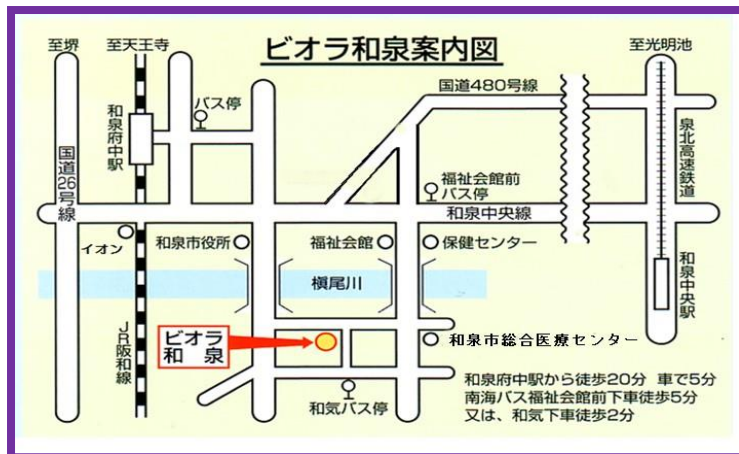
ビオラ和泉案内図

至堺
至天王寺
至光明池
国道480号線
バス停
和泉府中駅
国道26号線
泉北高速鉄道
福祉会館前バス停
和泉中央線
イオン
和泉市役所
福祉会館
保健センター
槇尾川
和泉中央駅
JR阪和線
ビオラ和泉
和泉市総合医療センター
和気バス停
和泉府中駅から徒歩20分　車で5分
南海バス福祉会館前下車徒歩5分
又は、和気下車徒歩2分